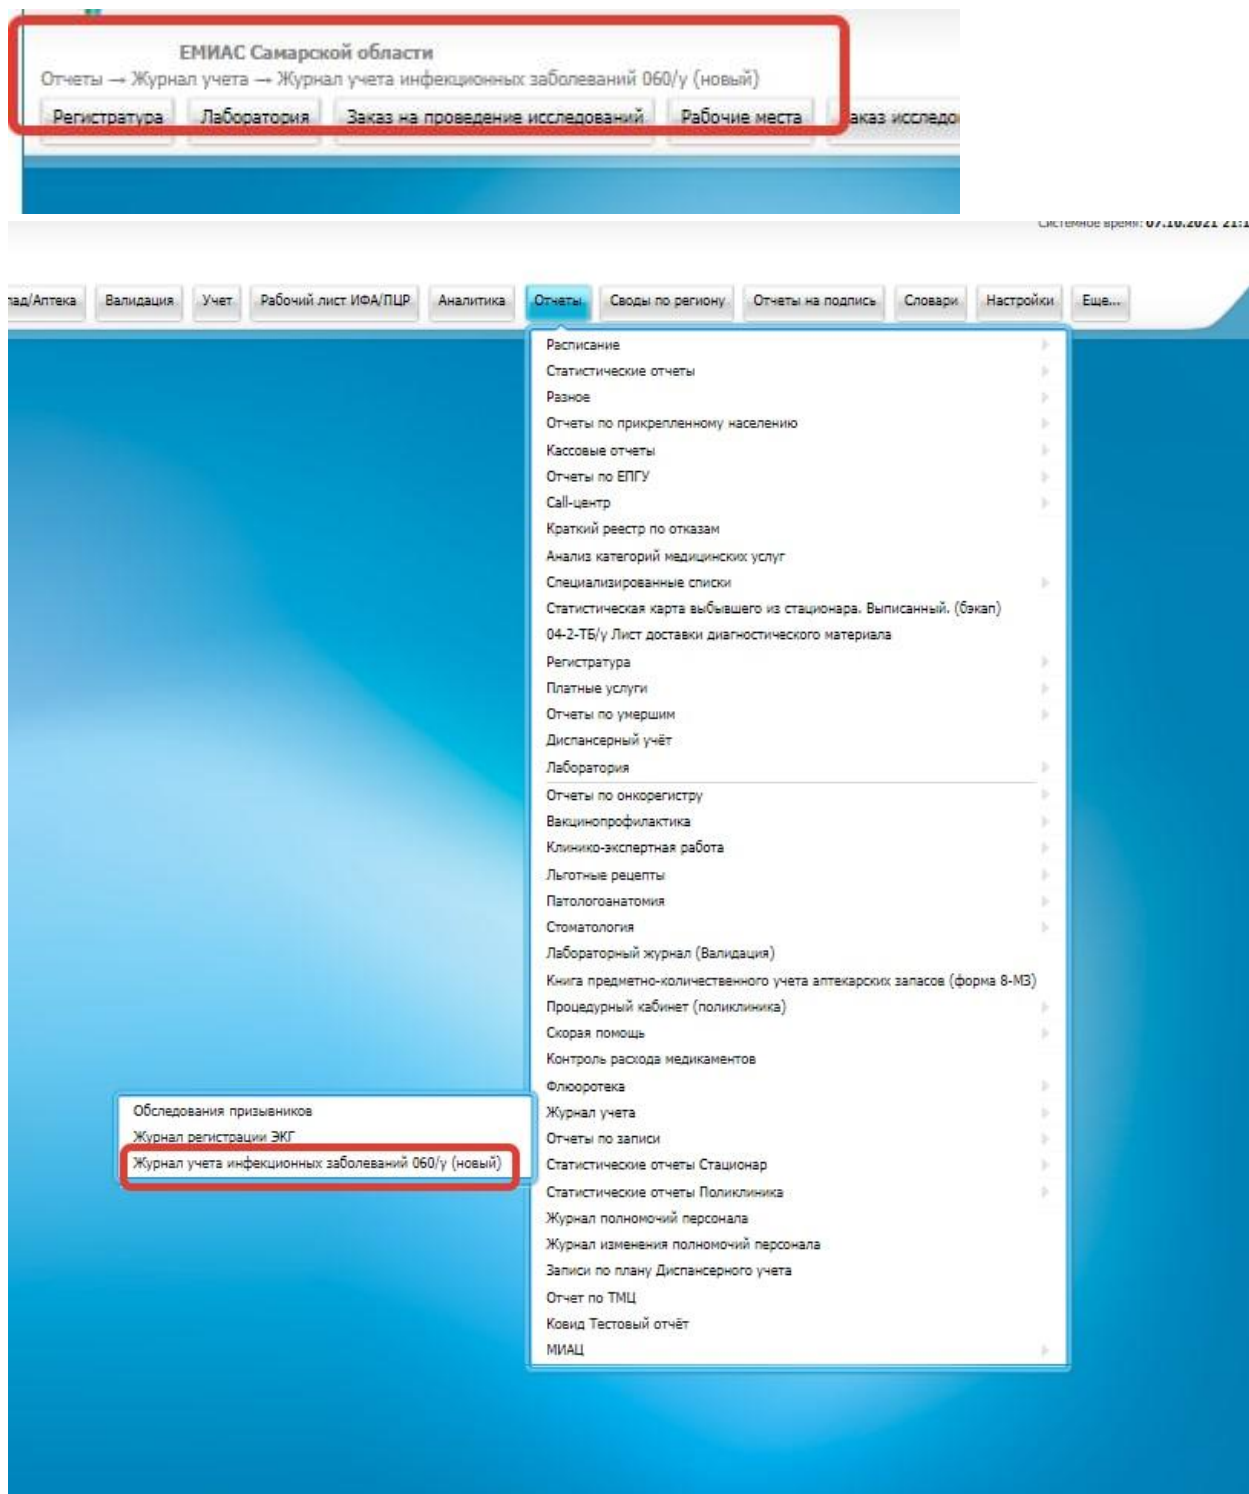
ЕМИАС Самарской области
Отчеты → Журнал учета → Журнал учета инфекционных заболеваний 060/у (новый)

Регистратура Лаборатория Заказ на проведение исследований Рабочие места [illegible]аказ исследо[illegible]

Системное время: 07.10.2021 21:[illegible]

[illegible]лад/Аптека Валидация Учет Рабочий лист ИФА/ПЦР Аналитика Отчеты Своды по региону Отчеты на подпись Словари Настройки Еще...

Расписание
Статистические отчеты
Разное
Отчеты по прикрепленному населению
Кассовые отчеты
Отчеты по ЕПГУ
Call-центр
Краткий реестр по отказам
Анализ категорий медицинских услуг
Специализированные списки
Статистическая карта выбывшего из стационара. Выписанный. (бэкап)
04-2-ТБ/у Лист доставки диагностического материала
Регистратура
Платные услуги
Отчеты по умершим
Диспансерный учёт
Лаборатория
Отчеты по онкорегистру
Вакцинопрофилактика
Клинико-экспертная работа
Льготные рецепты
Патологоанатомия
Стоматология
Лабораторный журнал (Валидация)
Книга предметно-количественного учета аптекарских запасов (форма 8-МЗ)
Процедурный кабинет (поликлиника)
Скорая помощь
Контроль расхода медикаментов
Флюоротека
Журнал учета
Отчеты по записи
Статистические отчеты Стационар
Статистические отчеты Поликлиника
Журнал полномочий персонала
Журнал изменения полномочий персонала
Записи по плану Диспансерного учета
Отчет по ТМЦ
Ковид Тестовый отчёт
МИАЦ

Обследования призывников
Журнал регистрации ЭКГ
Журнал учета инфекционных заболеваний 060/у (новый)